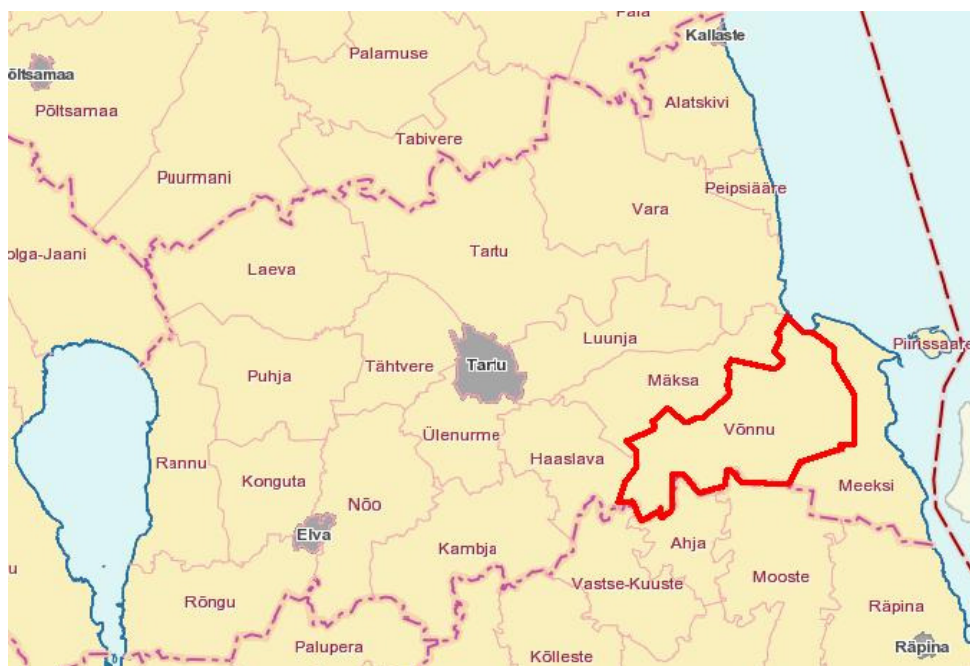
Pala
Kallaste
õltsamaa
Põltsamaa
Palamuse
Alatskivi
Tabivere
Puurmani
Peipsiääre
Vara
olga-Jaani
Tartu
Laeva
Luunja
Piirissaare
Tartu
Tähtvere
Puhja
Mäksa
Võnnu
Ülenurme
Haaslava
Rannu
Konguta
Meeksi
Nõo
Elva
Ahja
Kambja
Vastse-Kuuste
Mooste
Rõngu
Räpina
Palupera
Kõlleste
Räpina
u